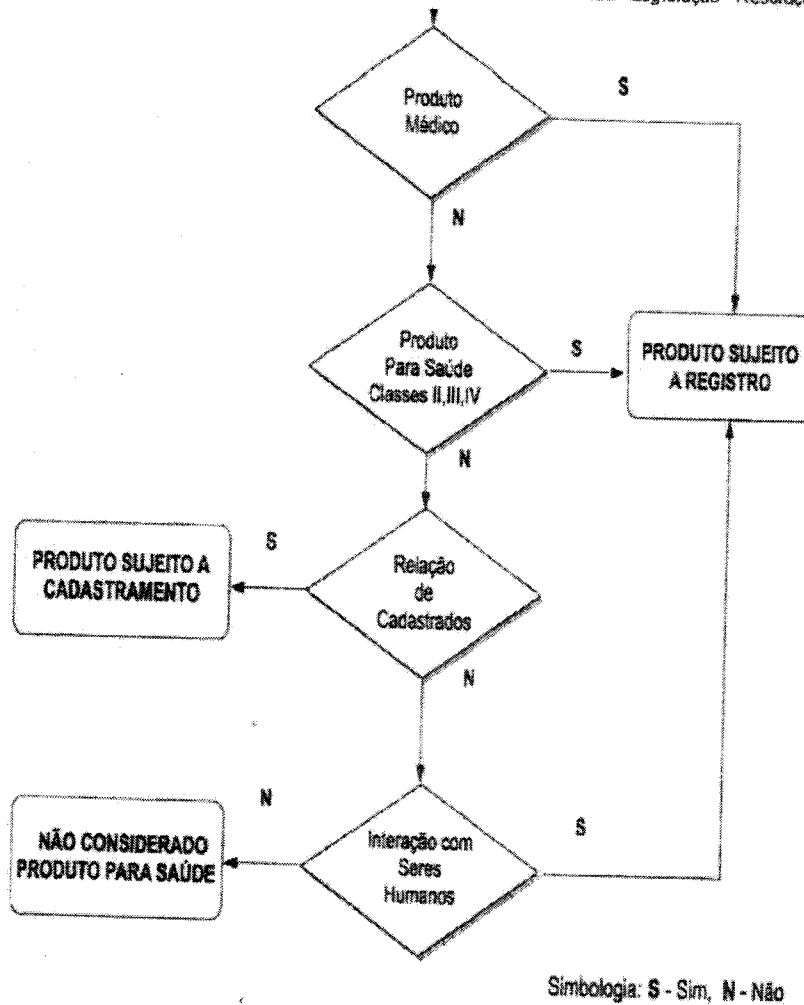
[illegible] Legislação - Resoluç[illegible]

Produto Médico

S

N

Produto Para Saúde Classes II,III,IV

S

PRODUTO SUJEITO A REGISTRO

N

S

PRODUTO SUJEITO A CADASTRAMENTO

Relação de Cadastrados

N

N

NÃO CONSIDERADO PRODUTO PARA SAÚDE

Interação com Seres Humanos

S

Simbologia: S - Sim, N - Não